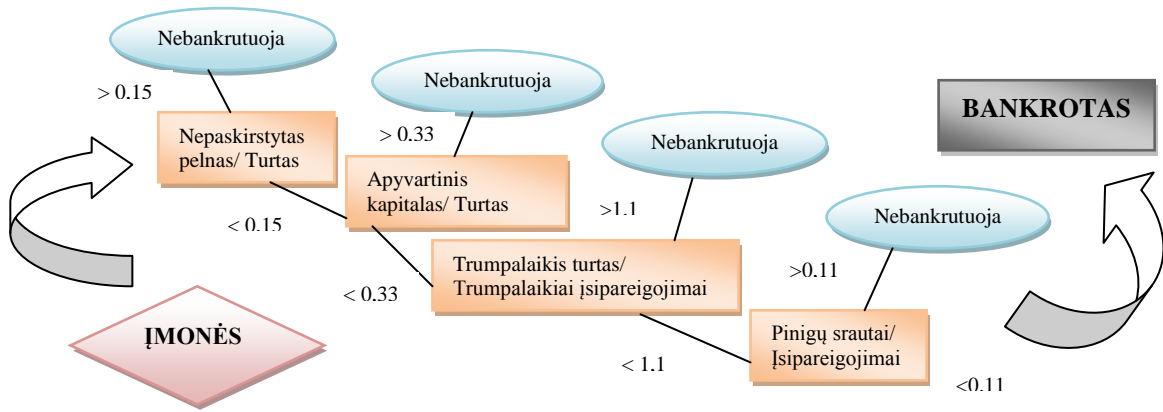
Nebankrutuoja

> 0.15

Nepaskirstytas pelnas/ Turtas

< 0.15

Nebankrutuoja

> 0.33

Apyvartinis kapitalas/ Turtas

< 0.33

Nebankrutuoja

>1.1

Trumpalaikis turtas/ Trumpalaikiai įsipareigojimai

< 1.1

Nebankrutuoja

>0.11

Pinigų srautai/ Įsipareigojimai

<0.11

BANKROTAS

ĮMONĖS